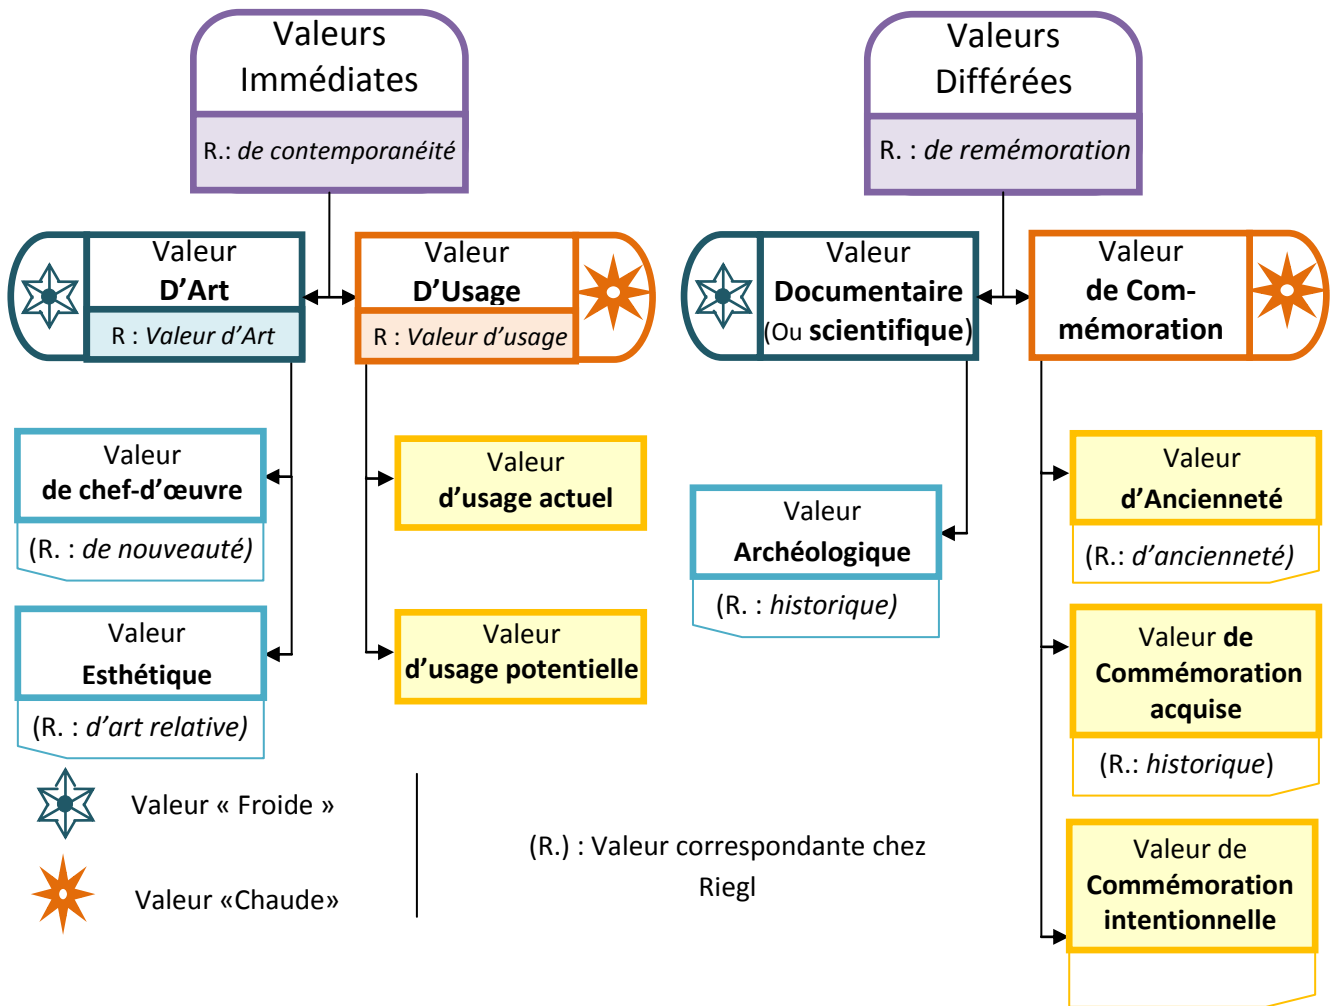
Valeurs Immédiates

R.: *de contemporanéité*

Valeurs Différées

R. : *de remémoration*

Valeur **D'Art**

R : *Valeur d'Art*

Valeur **D'Usage**

R : *Valeur d'usage*

Valeur **Documentaire** (Ou **scientifique**)

Valeur **de Commémoration**

Valeur **de chef-d'œuvre**

(R. : *de nouveauté*)

Valeur **Esthétique**

(R. : *d'art relative*)

Valeur **d'usage actuel**

Valeur **d'usage potentielle**

Valeur **Archéologique**

(R. : *historique)*

Valeur **d'Ancienneté**

(R.: *d'ancienneté)*

Valeur **de Commémoration acquise**

(R.: *historique*)

Valeur de **Commémoration intentionnelle**

Valeur « Froide »

Valeur «Chaude»

(R.) : Valeur correspondante chez Riegl